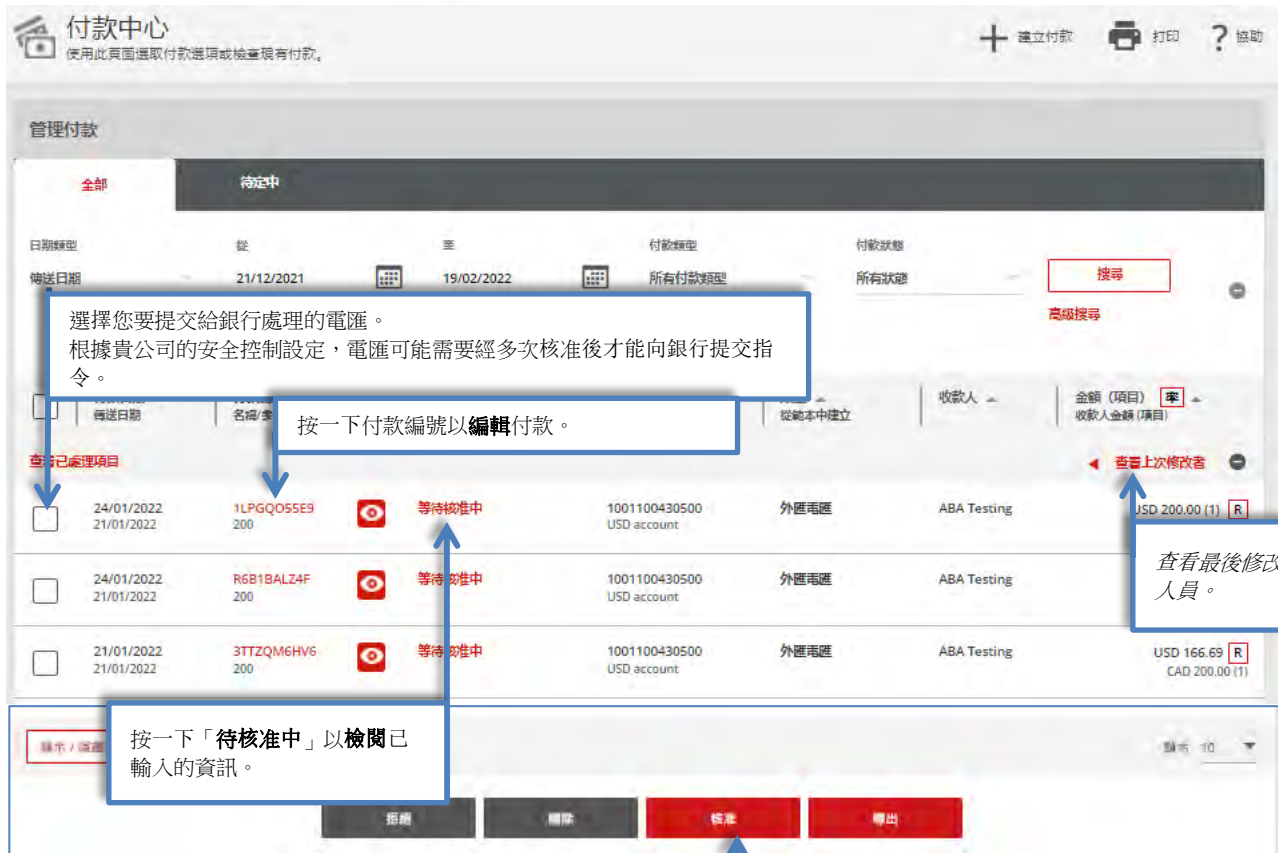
付款中心
使用此頁面選取付款選項或檢查現有付款。

建立付款 打印 協助

管理付款

全部 待定中

日期類型 從 至 付款類型 付款狀態
傳送日期 21/12/2021 19/02/2022 所有付款類型 所有狀態 搜尋
高級搜尋

選擇您要提交給銀行處理的電匯。
根據貴公司的安全控制設定，電匯可能需要經多次核准後才能向銀行提交指令。

傳送日期 名稱/參 按一下付款編號以**編輯**付款。 從範本中建立 收款人 金額（項目） 率 收款人金額（項目）

查看已處理項目 查看上次修改者

| | 日期 | 付款編號 | | 狀態 | 帳戶 | 類型 | 收款人 | 金額 |
|---|---|---|---|---|---|---|---|---|
| | 24/01/2022 21/01/2022 | 1LPGQO55E9 200 | | 等待核准中 | 1001100430500 USD account | 外匯電匯 | ABA Testing | USD 200.00 (1) R |
| | 24/01/2022 21/01/2022 | R6B1BALZ4F 200 | | 等待核准中 | 1001100430500 USD account | 外匯電匯 | ABA Testing | |
| | 21/01/2022 21/01/2022 | 3TTZQM6HV6 200 | | 等待核准中 | 1001100430500 USD account | 外匯電匯 | ABA Testing | USD 166.69 R CAD 200.00 (1) |

查看最後修改人員。

按一下「**待核准中**」以**檢閱**已輸入的資訊。

顯示 10

拒絕 刪除 核准 導出